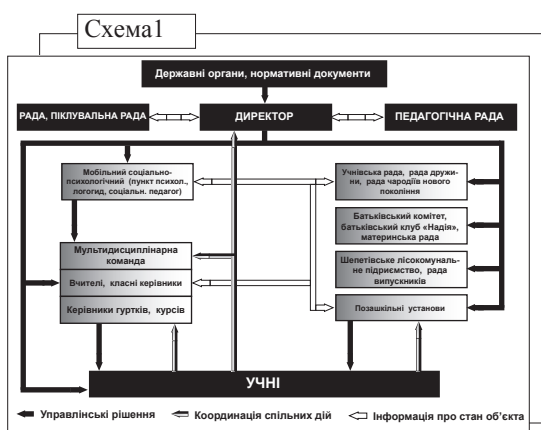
Схема1

Державні органи, нормативні документи

РАДА, ПІКЛУВАЛЬНА РАДА

ДИРЕКТОР

ПЕДАГОГІЧНА РАДА

Мобільний соціально-психологічний (пункт психол., логогид, соціальн. педагог)

Мультидисциплінарна команда

Вчителі, класні керівники

Керівники гуртків, курсів

Учнівська рада, рада дружини, рада чародіїв нового покоління

Батьківський комітет, батьківський клуб «Надія», материнська рада

Шепетівське лісокомунальне підприємство, рада випускників

Позашкільні установи

УЧНІ

Управлінські рішення

Координація спільних дій

Інформація про стан об'єкта